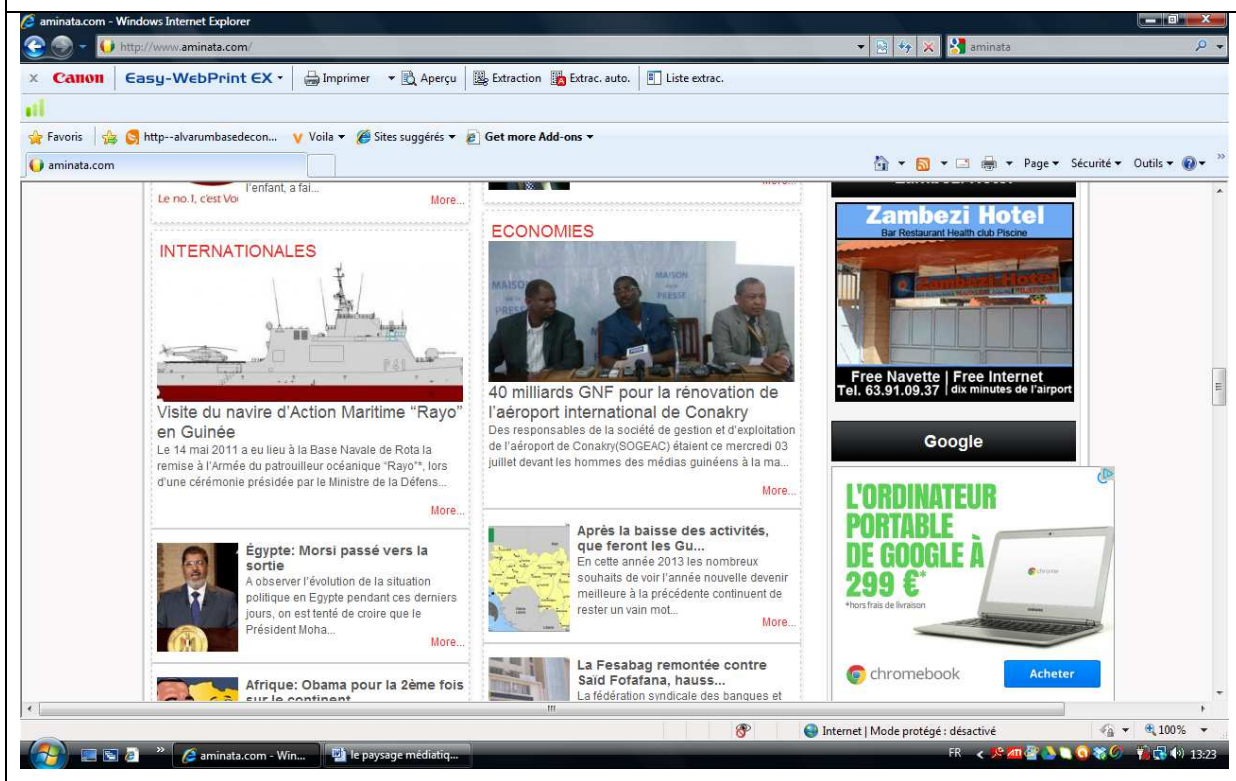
aminata.com - Windows Internet Explorer

http://www.aminata.com/

aminata

Canon Easy-WebPrint EX Imprimer Aperçu Extraction Extrac. auto. Liste extrac.

Favoris http--alvarumbasedecon... Voila Sites suggérés Get more Add-ons

aminata.com

Page Sécurité Outils

l'enfant, a fai...

Le no.1, c'est Vo

More...

More...

INTERNATIONALES

Visite du navire d'Action Maritime "Rayo" en Guinée

Le 14 mai 2011 a eu lieu à la Base Navale de Rota la remise à l'Armée du patrouilleur océanique "Rayo"*, lors d'une cérémonie présidée par le Ministre de la Défens...

More...

Égypte: Morsi passé vers la sortie

A observer l'évolution de la situation politique en Egypte pendant ces derniers jours, on est tenté de croire que le Président Moha...

More...

Afrique: Obama pour la 2ème fois sur le continent

ECONOMIES

40 milliards GNF pour la rénovation de l'aéroport international de Conakry

Des responsables de la société de gestion et d'exploitation de l'aéroport de Conakry(SOGEAC) étaient ce mercredi 03 juillet devant les hommes des médias guinéens à la ma...

More...

Après la baisse des activités, que feront les Gu...

En cette année 2013 les nombreux souhaits de voir l'année nouvelle devenir meilleure à la précédente continuent de rester un vain mot...

More...

La Fesabag remontée contre Saïd Fofafana, hauss...

La fédération syndicale des banques et

Zambezi Hotel

Bar Restaurant Health club Piscine

Zambezi Hotel

Free Navette | Free Internet

Tel. 63.91.09.37 | dix minutes de l'airport

Google

L'ORDINATEUR PORTABLE DE GOOGLE À 299 €*

*hors frais de livraison

chromebook

Acheter

Internet | Mode protégé : désactivé

100%

aminata.com - Win...

le paysage médiatiq...

FR

13:23